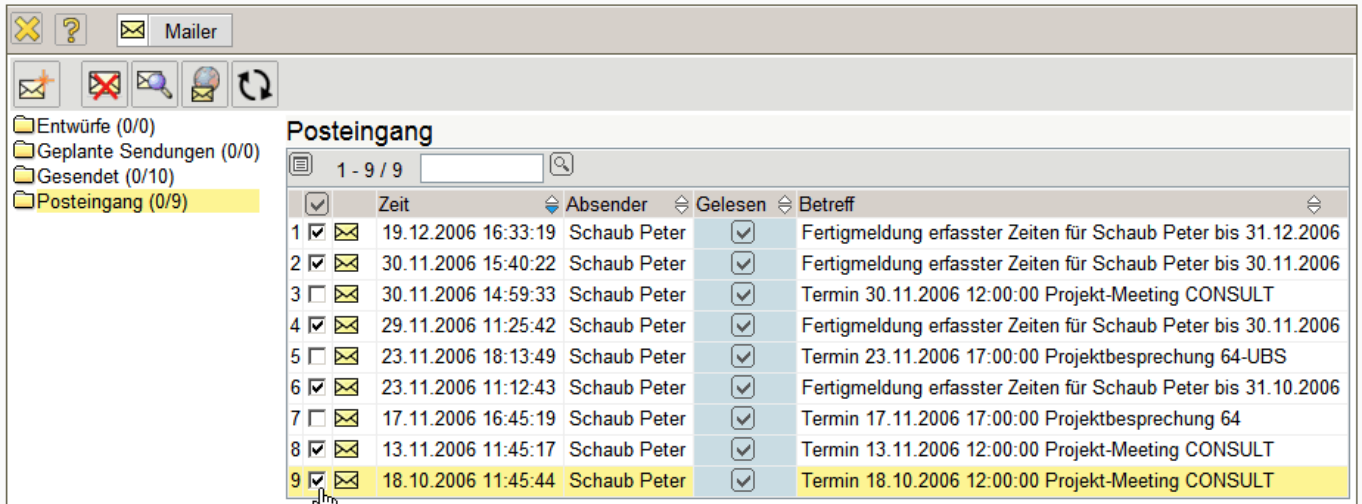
? Mailer

Entwürfe (0/0)
Geplante Sendungen (0/0)
Gesendet (0/10)
Posteingang (0/9)

Posteingang

1 - 9 / 9

| | | | Zeit | Absender | Gelesen | Betreff |
|---|---|---|---|---|---|---|
| 1 | ☑ | | 19.12.2006 16:33:19 | Schaub Peter | ☑ | Fertigmeldung erfasster Zeiten für Schaub Peter bis 31.12.2006 |
| 2 | ☑ | | 30.11.2006 15:40:22 | Schaub Peter | ☑ | Fertigmeldung erfasster Zeiten für Schaub Peter bis 30.11.2006 |
| 3 | ☐ | | 30.11.2006 14:59:33 | Schaub Peter | ☑ | Termin 30.11.2006 12:00:00 Projekt-Meeting CONSULT |
| 4 | ☑ | | 29.11.2006 11:25:42 | Schaub Peter | ☑ | Fertigmeldung erfasster Zeiten für Schaub Peter bis 30.11.2006 |
| 5 | ☐ | | 23.11.2006 18:13:49 | Schaub Peter | ☑ | Termin 23.11.2006 17:00:00 Projektbesprechung 64-UBS |
| 6 | ☑ | | 23.11.2006 11:12:43 | Schaub Peter | ☑ | Fertigmeldung erfasster Zeiten für Schaub Peter bis 31.10.2006 |
| 7 | ☐ | | 17.11.2006 16:45:19 | Schaub Peter | ☑ | Termin 17.11.2006 17:00:00 Projektbesprechung 64 |
| 8 | ☑ | | 13.11.2006 11:45:17 | Schaub Peter | ☑ | Termin 13.11.2006 12:00:00 Projekt-Meeting CONSULT |
| 9 | ☑ | | 18.10.2006 11:45:44 | Schaub Peter | ☑ | Termin 18.10.2006 12:00:00 Projekt-Meeting CONSULT |